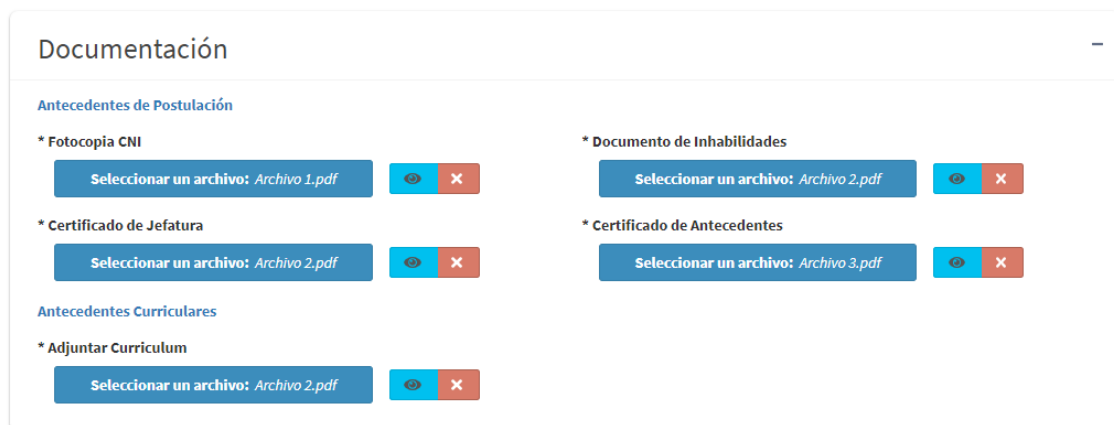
Documentación

−

Antecedentes de Postulación

* Fotocopia CNI

Seleccionar un archivo: Archivo 1.pdf

×

* Documento de Inhabilidades

Seleccionar un archivo: Archivo 2.pdf

×

* Certificado de Jefatura

Seleccionar un archivo: Archivo 2.pdf

×

* Certificado de Antecedentes

Seleccionar un archivo: Archivo 3.pdf

×

Antecedentes Curriculares

* Adjuntar Curriculum

Seleccionar un archivo: Archivo 2.pdf

×